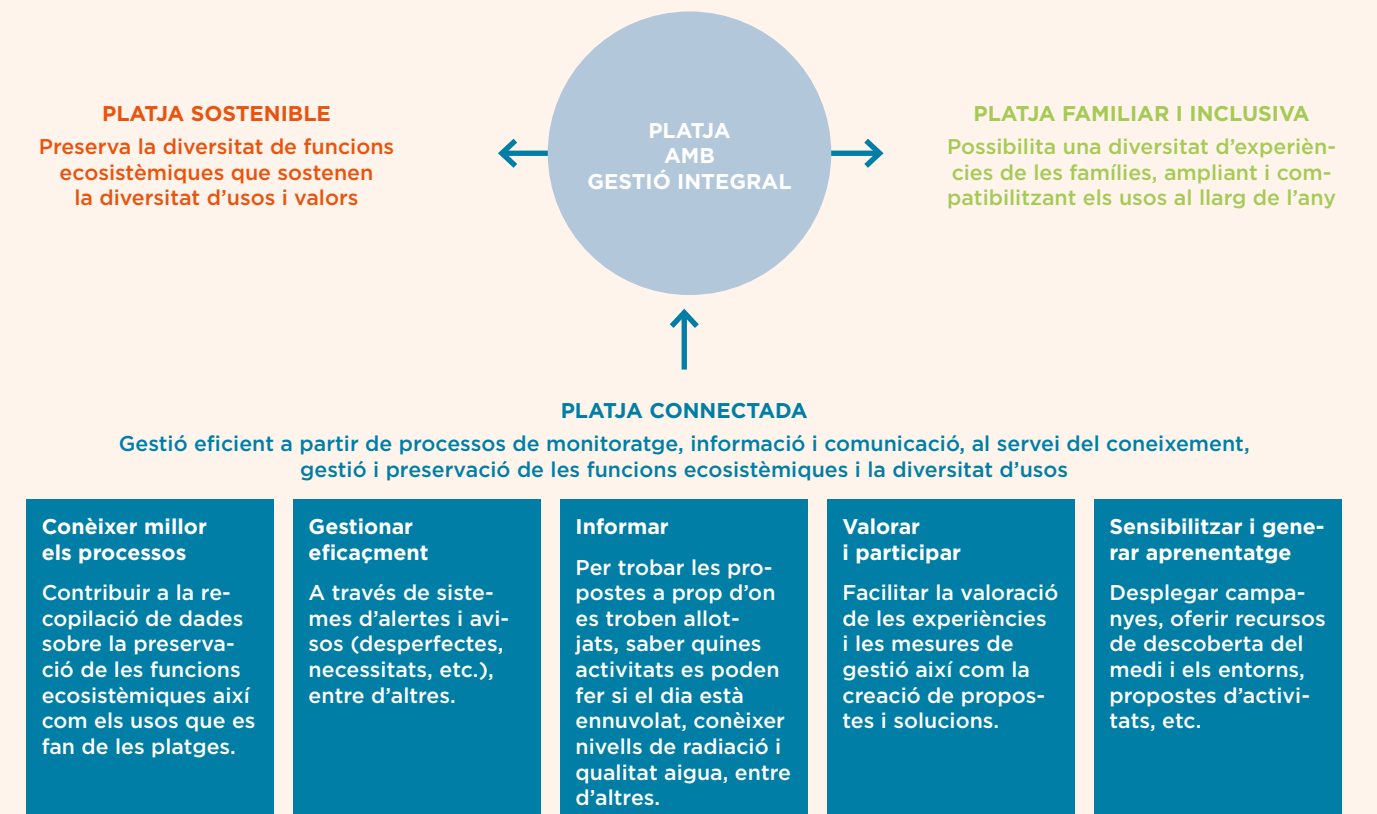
PLATJA SOSTENIBLE

Preserva la diversitat de funcions ecosistèmiques que sostenen la diversitat d'usos i valors

PLATJA AMB GESTIÓ INTEGRAL

PLATJA FAMILIAR I INCLUSIVA

Possibilita una diversitat d'experiències de les famílies, ampliant i compatibilitzant els usos al llarg de l'any

PLATJA CONNECTADA

Gestió eficient a partir de processos de monitoratge, informació i comunicació, al servei del coneixement, gestió i preservació de les funcions ecosistèmiques i la diversitat d'usos

Conèixer millor els processos

Contribuir a la recopilació de dades sobre la preservació de les funcions ecosistèmiques així com els usos que es fan de les platges.

Gestionar eficaçment

A través de sistemes d'alertes i avisos (desperfectes, necessitats, etc.), entre d'altres.

Informar

Per trobar les propostes a prop d'on es troben allotjats, saber quines activitats es poden fer si el dia està ennuvolat, conèixer nivells de radiació i qualitat aigua, entre d'altres.

Valorar i participar

Facilitar la valoració de les experiències i les mesures de gestió així com la creació de propostes i solucions.

Sensibilitzar i generar aprenentatge

Desplegar campanyes, oferir recursos de descoberta del medi i els entorns, propostes d'activitats, etc.